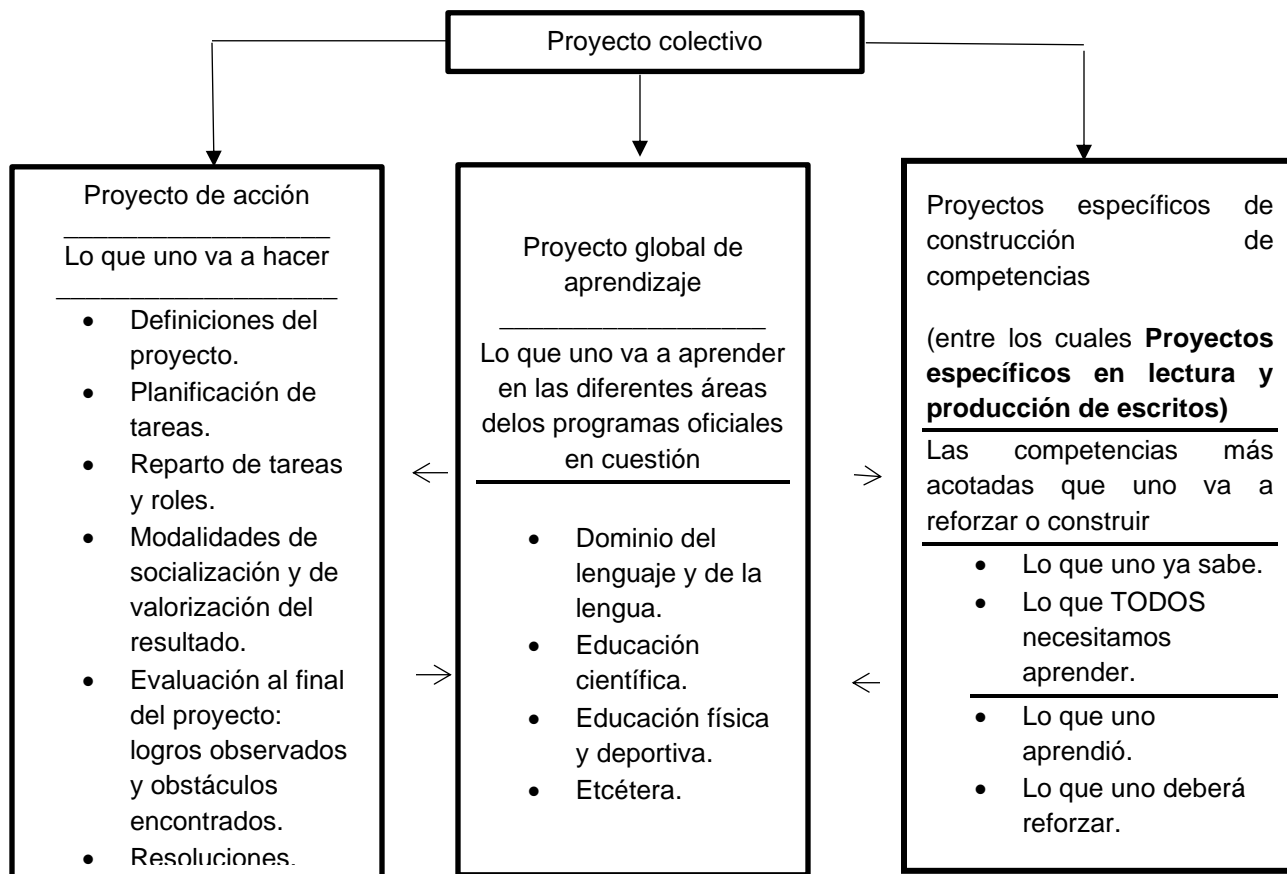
Proyecto colectivo

Proyecto de acción

Lo que uno va a hacer

- Definiciones del proyecto.
- Planificación de tareas.
- Reparto de tareas y roles.
- Modalidades de socialización y de valorización del resultado.
- Evaluación al final del proyecto: logros observados y obstáculos encontrados.
- Resoluciones.

Proyecto global de aprendizaje

Lo que uno va a aprender en las diferentes áreas delos programas oficiales en cuestión

- Dominio del lenguaje y de la lengua.
- Educación científica.
- Educación física y deportiva.
- Etcétera.

Proyectos específicos de construcción de competencias

(entre los cuales **Proyectos específicos en lectura y producción de escritos)**

Las competencias más acotadas que uno va a reforzar o construir

- Lo que uno ya sabe.
- Lo que TODOS necesitamos aprender.

- Lo que uno aprendió.
- Lo que uno deberá reforzar.